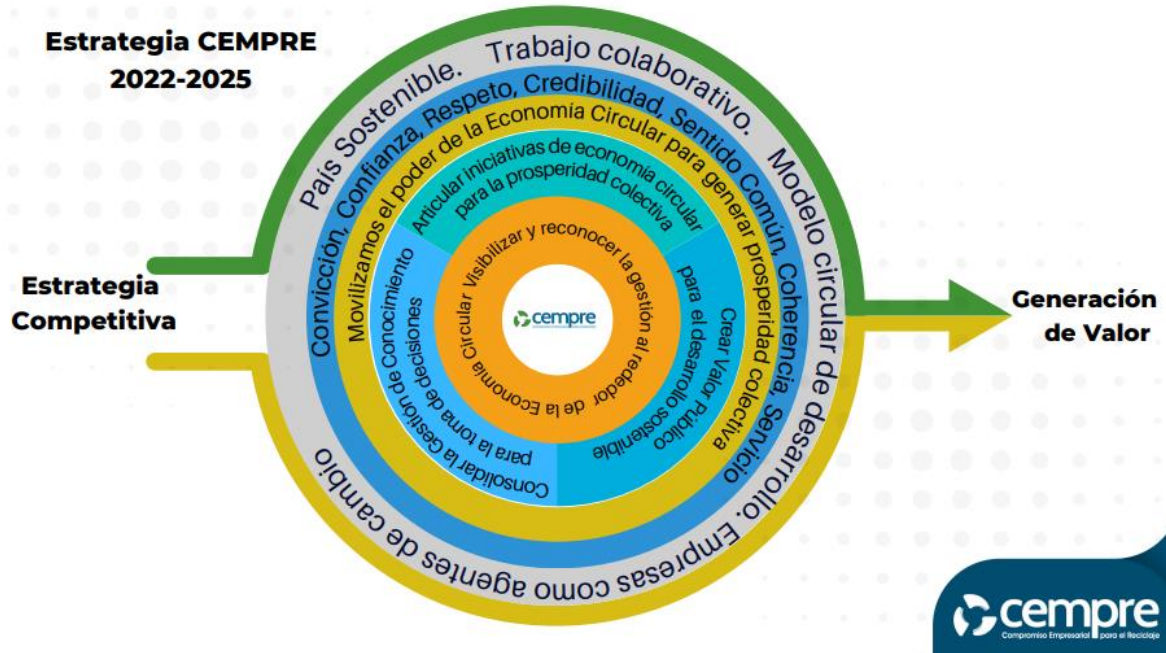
Estrategia CEMPRE
2022-2025

Estrategia Competitiva

Generación de Valor

País Sostenible. Trabajo colaborativo. Modelo circular de desarrollo. Empresas como agentes de cambio

Convicción, Confianza, Respeto, Credibilidad, Sentido Común, Coherencia, Servicio

Movilizamos el poder de la Economía Circular para generar prosperidad colectiva

Articular iniciativas de economía circular para la prosperidad colectiva

Crear Valor Público para el desarrollo sostenible

Consolidar la Gestión de Conocimiento para la toma de decisiones

Visibilizar y reconocer la gestión al rededor de la Economía Circular

cempre

cempre
Compromiso Empresarial para el Reciclaje